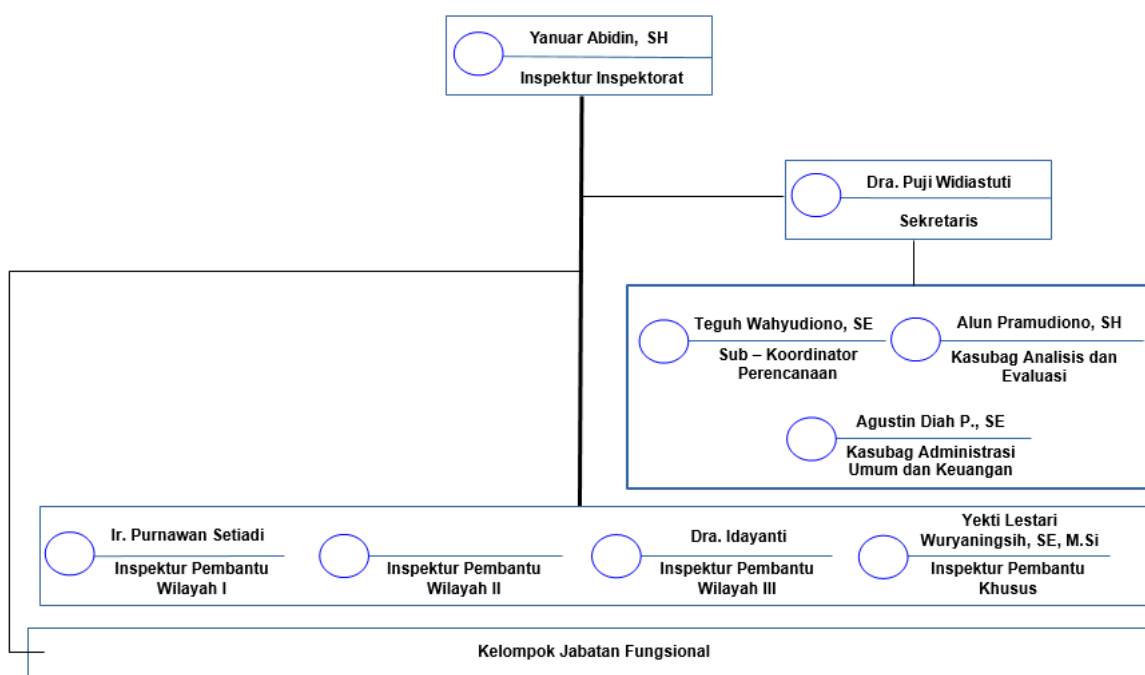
Yanuar Abidin, SH
Inspektur Inspektorat

Dra. Puji Widiastuti
Sekretaris

Teguh Wahyudiono, SE
Sub – Koordinator Perencanaan

Alun Pramudiono, SH
Kasubag Analisis dan Evaluasi

Agustin Diah P., SE
Kasubag Administrasi Umum dan Keuangan

Ir. Purnawan Setiadi
Inspektur Pembantu Wilayah I

Inspektur Pembantu Wilayah II

Dra. Idayanti
Inspektur Pembantu Wilayah III

Yekti Lestari Wuryaningsih, SE, M.Si
Inspektur Pembantu Khusus

Kelompok Jabatan Fungsional